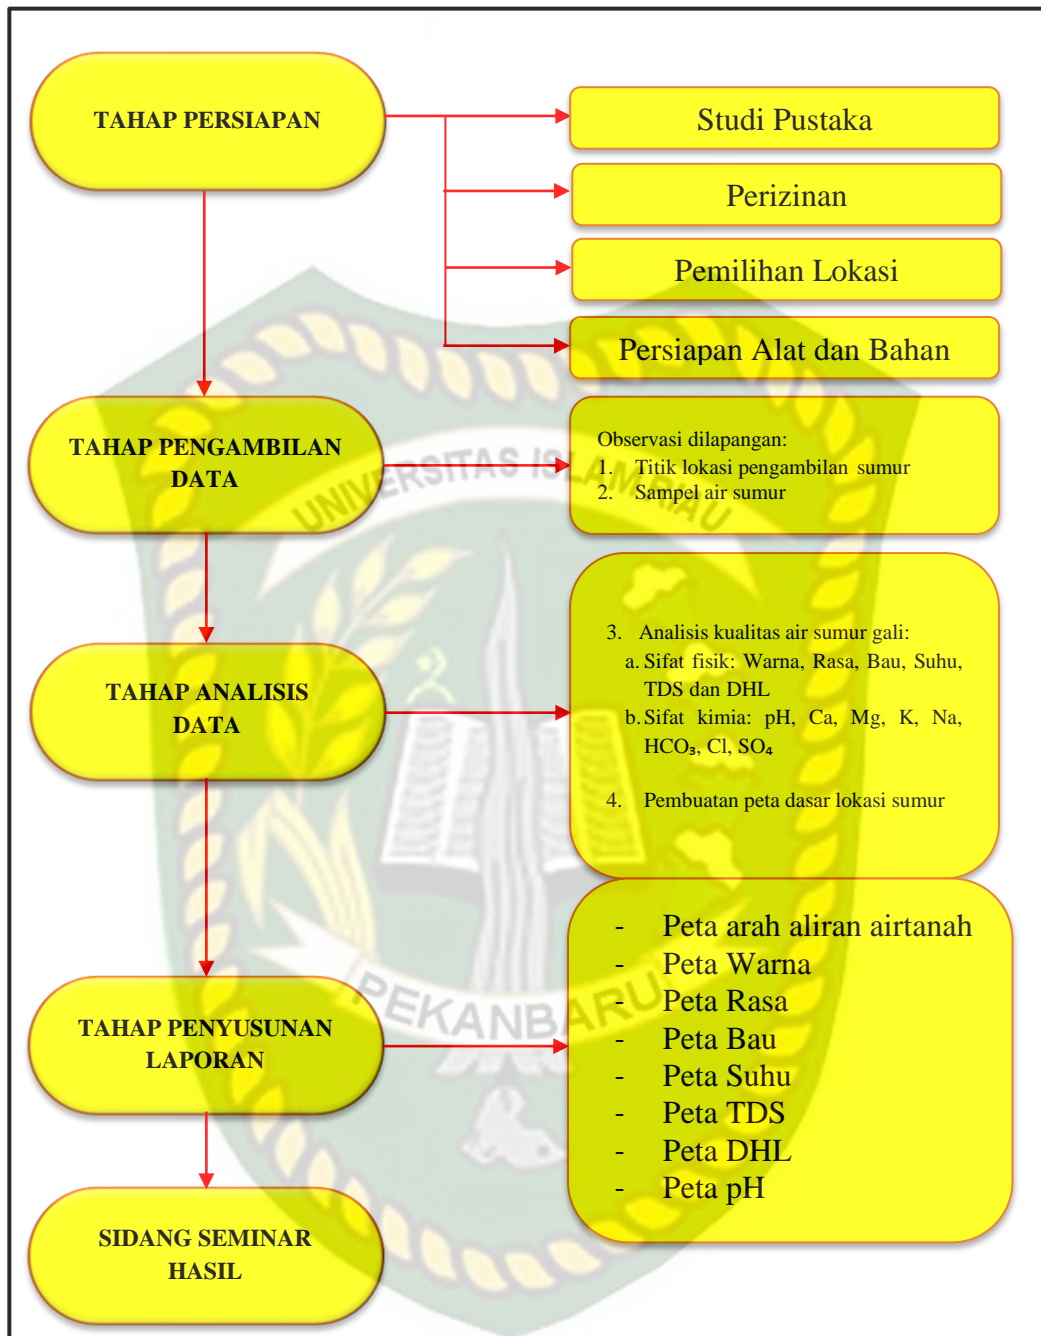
TAHAP PERSIAPAN

Studi Pustaka

Perizinan

Pemilihan Lokasi

Persiapan Alat dan Bahan

TAHAP PENGAMBILAN DATA

Observasi dilapangan:
1. Titik lokasi pengambilan sumur
2. Sampel air sumur

TAHAP ANALISIS DATA

3. Analisis kualitas air sumur gali:
a. Sifat fisik: Warna, Rasa, Bau, Suhu, TDS dan DHL
b. Sifat kimia: pH, Ca, Mg, K, Na, $HCO_3$, Cl, $SO_4$

4. Pembuatan peta dasar lokasi sumur

TAHAP PENYUSUNAN LAPORAN

- Peta arah aliran airtanah
- Peta Warna
- Peta Rasa
- Peta Bau
- Peta Suhu
- Peta TDS
- Peta DHL
- Peta pH

SIDANG SEMINAR HASIL

UNIVERSITAS ISLAM RIAU
PEKANBARU